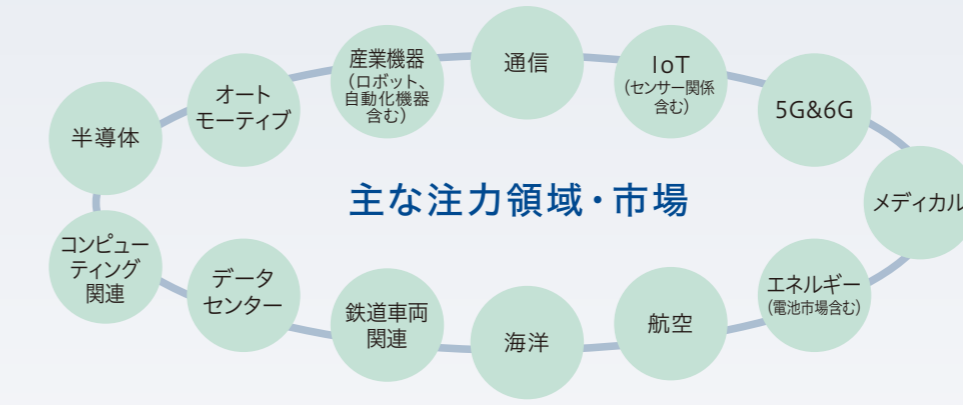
主な注力領域・市場

半導体

オートモーティブ

産業機器（ロボット、自動化機器含む）

通信

IoT（センサー関係含む）

5G&6G

メディカル

エネルギー（電池市場含む）

航空

海洋

鉄道車両関連

データセンター

コンピューティング関連